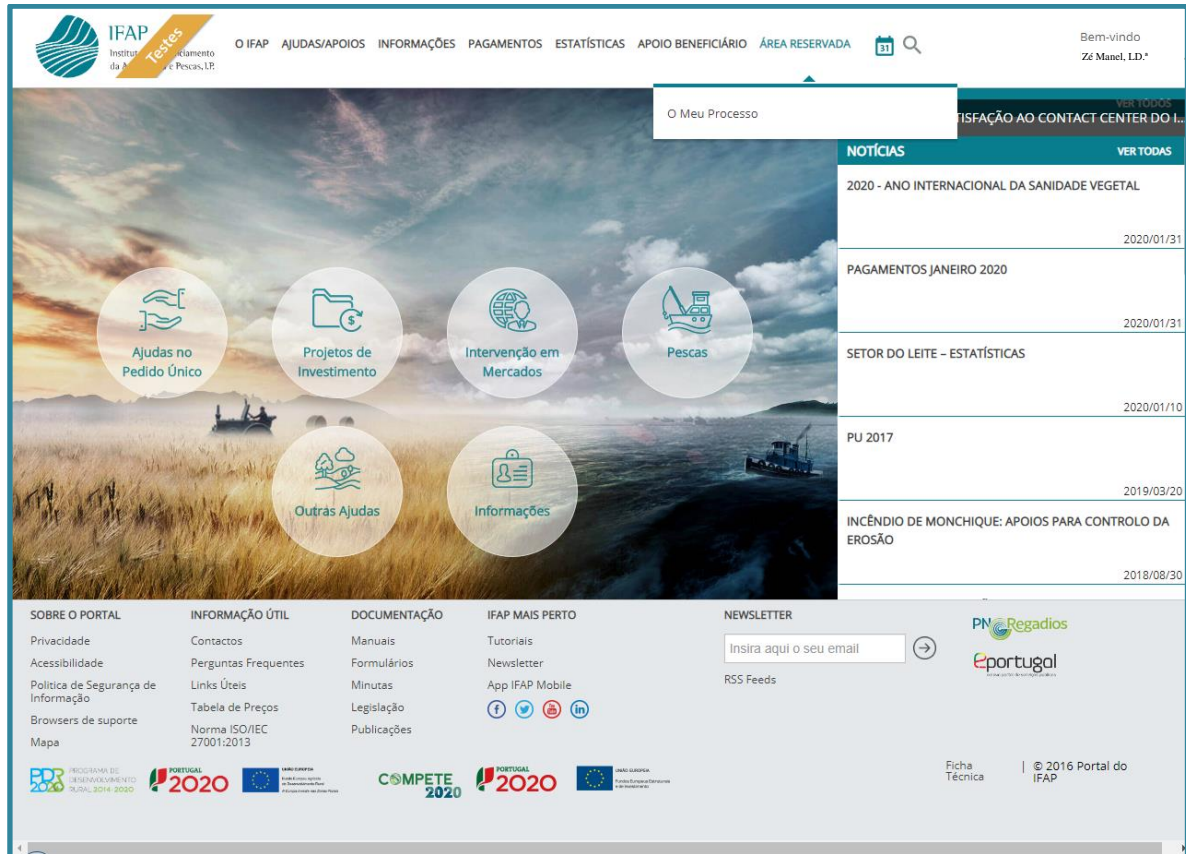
IFAP Instituto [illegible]ciamento da A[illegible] e Pescas, I.P.

Testes

O IFAP AJUDAS/APOIOS INFORMAÇÕES PAGAMENTOS ESTATÍSTICAS APOIO BENEFICIÁRIO ÁREA RESERVADA

31

Bem-vindo
Zé Manel, LD.ª

O Meu Processo

VER TODOS
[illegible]TISFAÇÃO AO CONTACT CENTER DO I...

NOTÍCIAS VER TODAS

2020 - ANO INTERNACIONAL DA SANIDADE VEGETAL
2020/01/31

PAGAMENTOS JANEIRO 2020
2020/01/31

SETOR DO LEITE – ESTATÍSTICAS
2020/01/10

PU 2017
2019/03/20

INCÊNDIO DE MONCHIQUE: APOIOS PARA CONTROLO DA EROSÃO
2018/08/30

Ajudas no Pedido Único

Projetos de Investimento

Intervenção em Mercados

Pescas

Outras Ajudas

Informações

SOBRE O PORTAL
Privacidade
Acessibilidade
Politica de Segurança de Informação
Browsers de suporte
Mapa

INFORMAÇÃO ÚTIL
Contactos
Perguntas Frequentes
Links Úteis
Tabela de Preços
Norma ISO/IEC 27001:2013

DOCUMENTAÇÃO
Manuais
Formulários
Minutas
Legislação
Publicações

IFAP MAIS PERTO
Tutoriais
Newsletter
App IFAP Mobile

NEWSLETTER
Insira aqui o seu email
RSS Feeds

PN Regadios

eportugal

PDR 2020 PROGRAMA DE DESENVOLVIMENTO RURAL 2014-2020

PORTUGAL 2020

UNIÃO EUROPEIA

COMPETE 2020

PORTUGAL 2020

UNIÃO EUROPEIA

Ficha Técnica

© 2016 Portal do IFAP